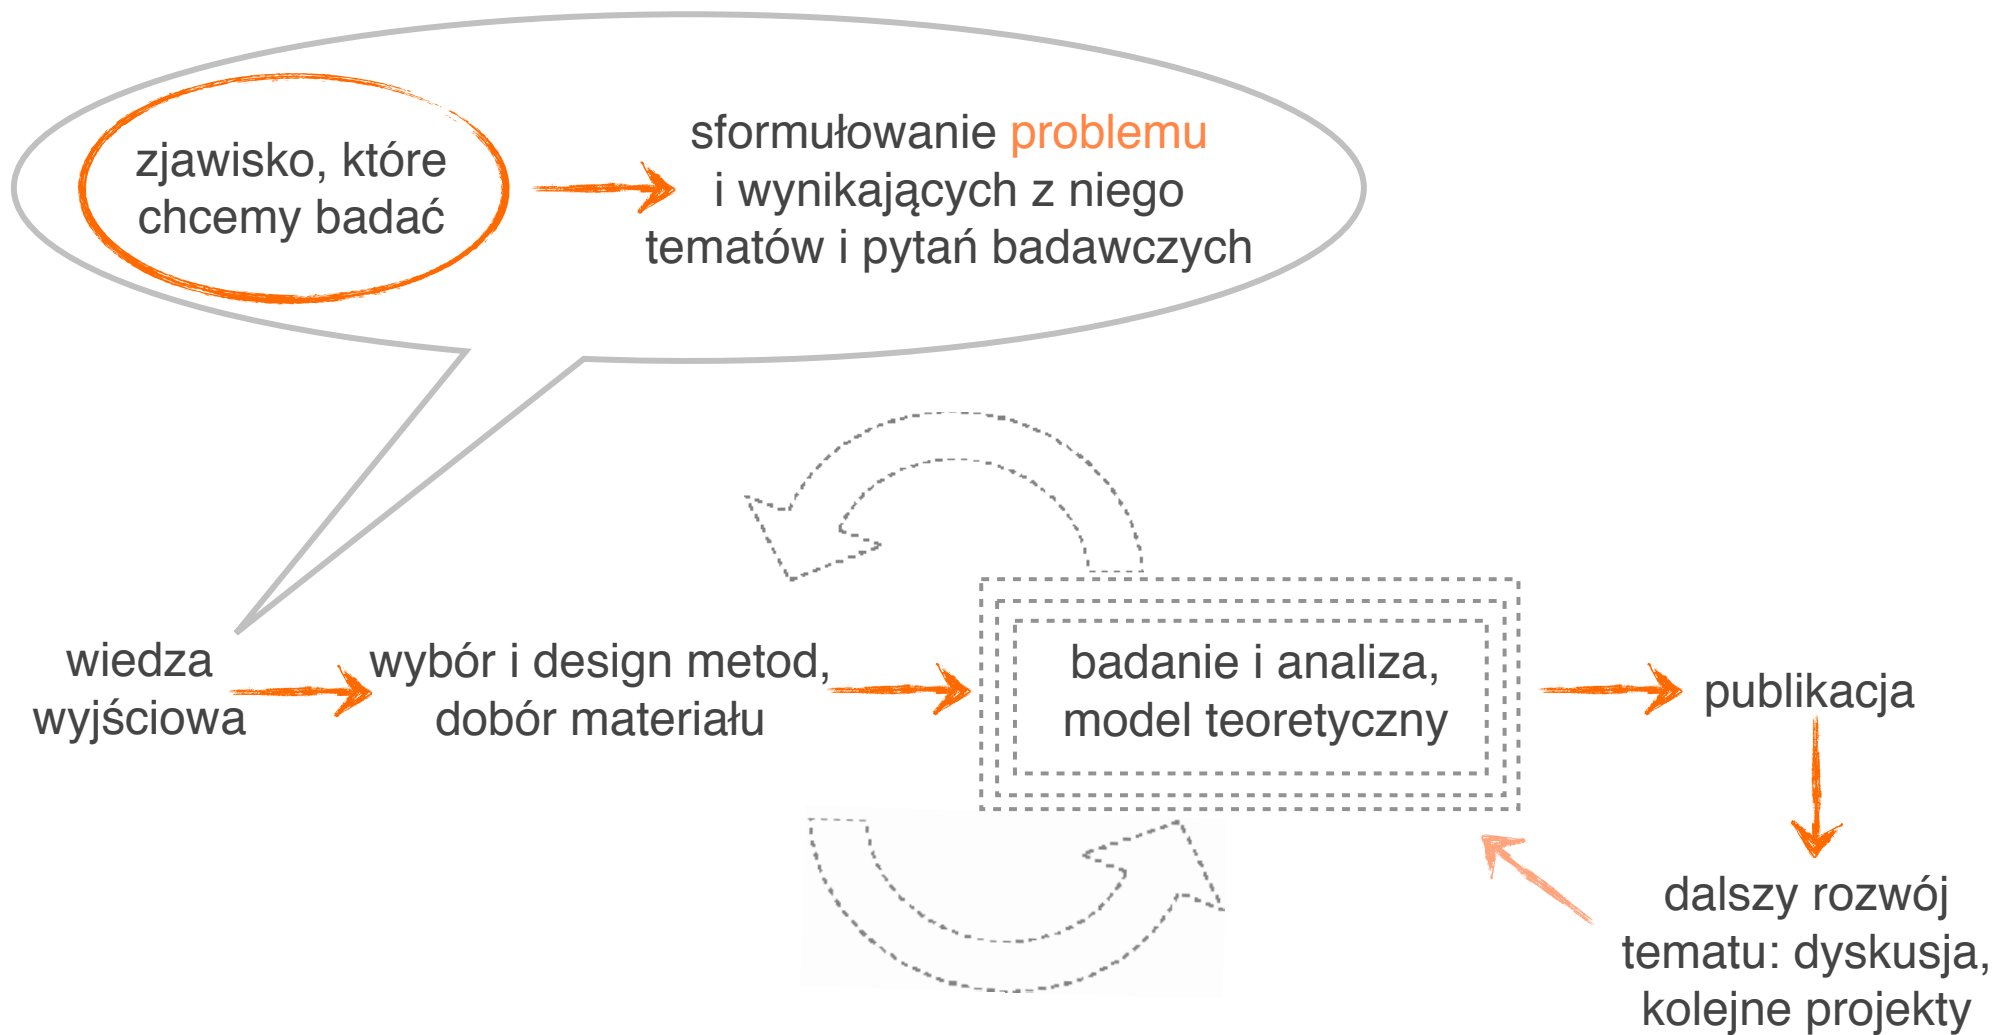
zjawisko, które chcemy badać

sformułowanie problemu i wynikających z niego tematów i pytań badawczych

wiedza wyjściowa

wybór i design metod, dobór materiału

badanie i analiza, model teoretyczny

publikacja

dalszy rozwój tematu: dyskusja, kolejne projekty